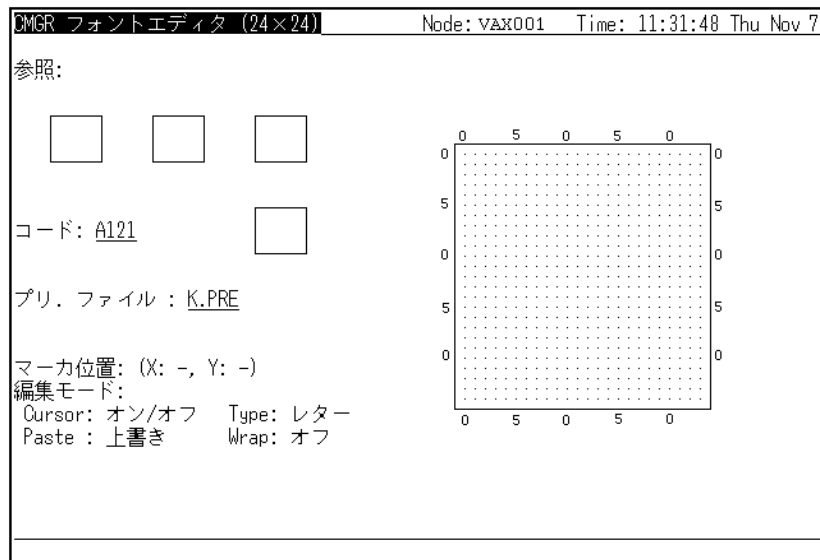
CMGR フォントエディタ (24×24)　Node: VAX001　Time: 11:31:48 Thu Nov 7

参照:

コード: A121

プリ. ファイル : K.PRE

マーカ位置: (X: -, Y: -)
編集モード:
Cursor: オン/オフ　Type: レター
Paste : 上書き　Wrap: オフ

0 5 0 5 0
0
5
0
5
0
0
5
0
5
0
0 5 0 5 0